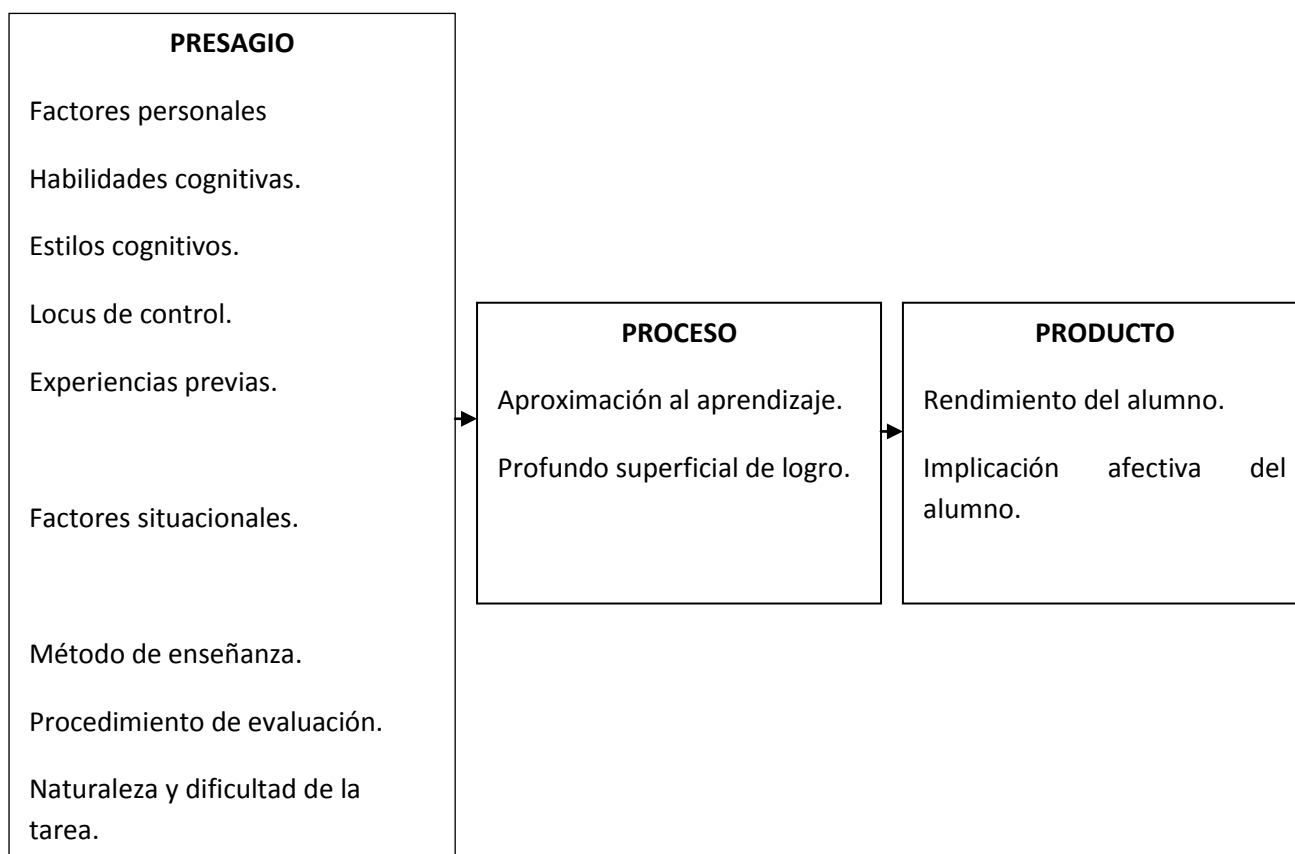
PRESAGIO

Factores personales

Habilidades cognitivas.

Estilos cognitivos.

Locus de control.

Experiencias previas.

Factores situacionales.

Método de enseñanza.

Procedimiento de evaluación.

Naturaleza y dificultad de la tarea.

PROCESO

Aproximación al aprendizaje.

Profundo superficial de logro.

PRODUCTO

Rendimiento del alumno.

Implicación afectiva del alumno.